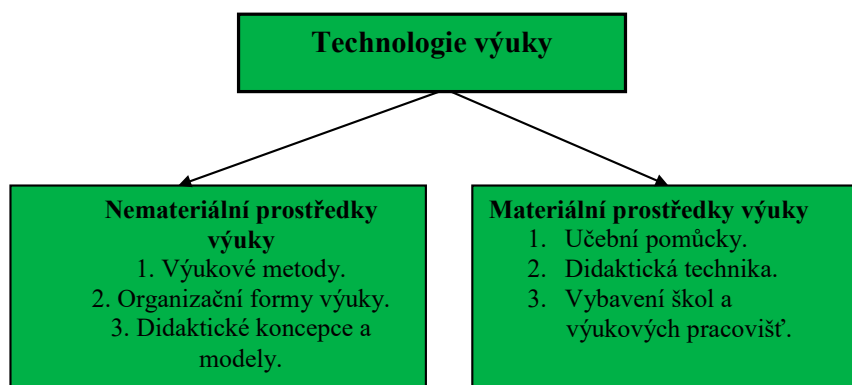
Technologie výuky

Nemateriální prostředky výuky
1. Výukové metody.
2. Organizační formy výuky.
3. Didaktické koncepce a modely.

Materiální prostředky výuky
1. Učební pomůcky.
2. Didaktická technika.
3. Vybavení škol a výukových pracovišť.